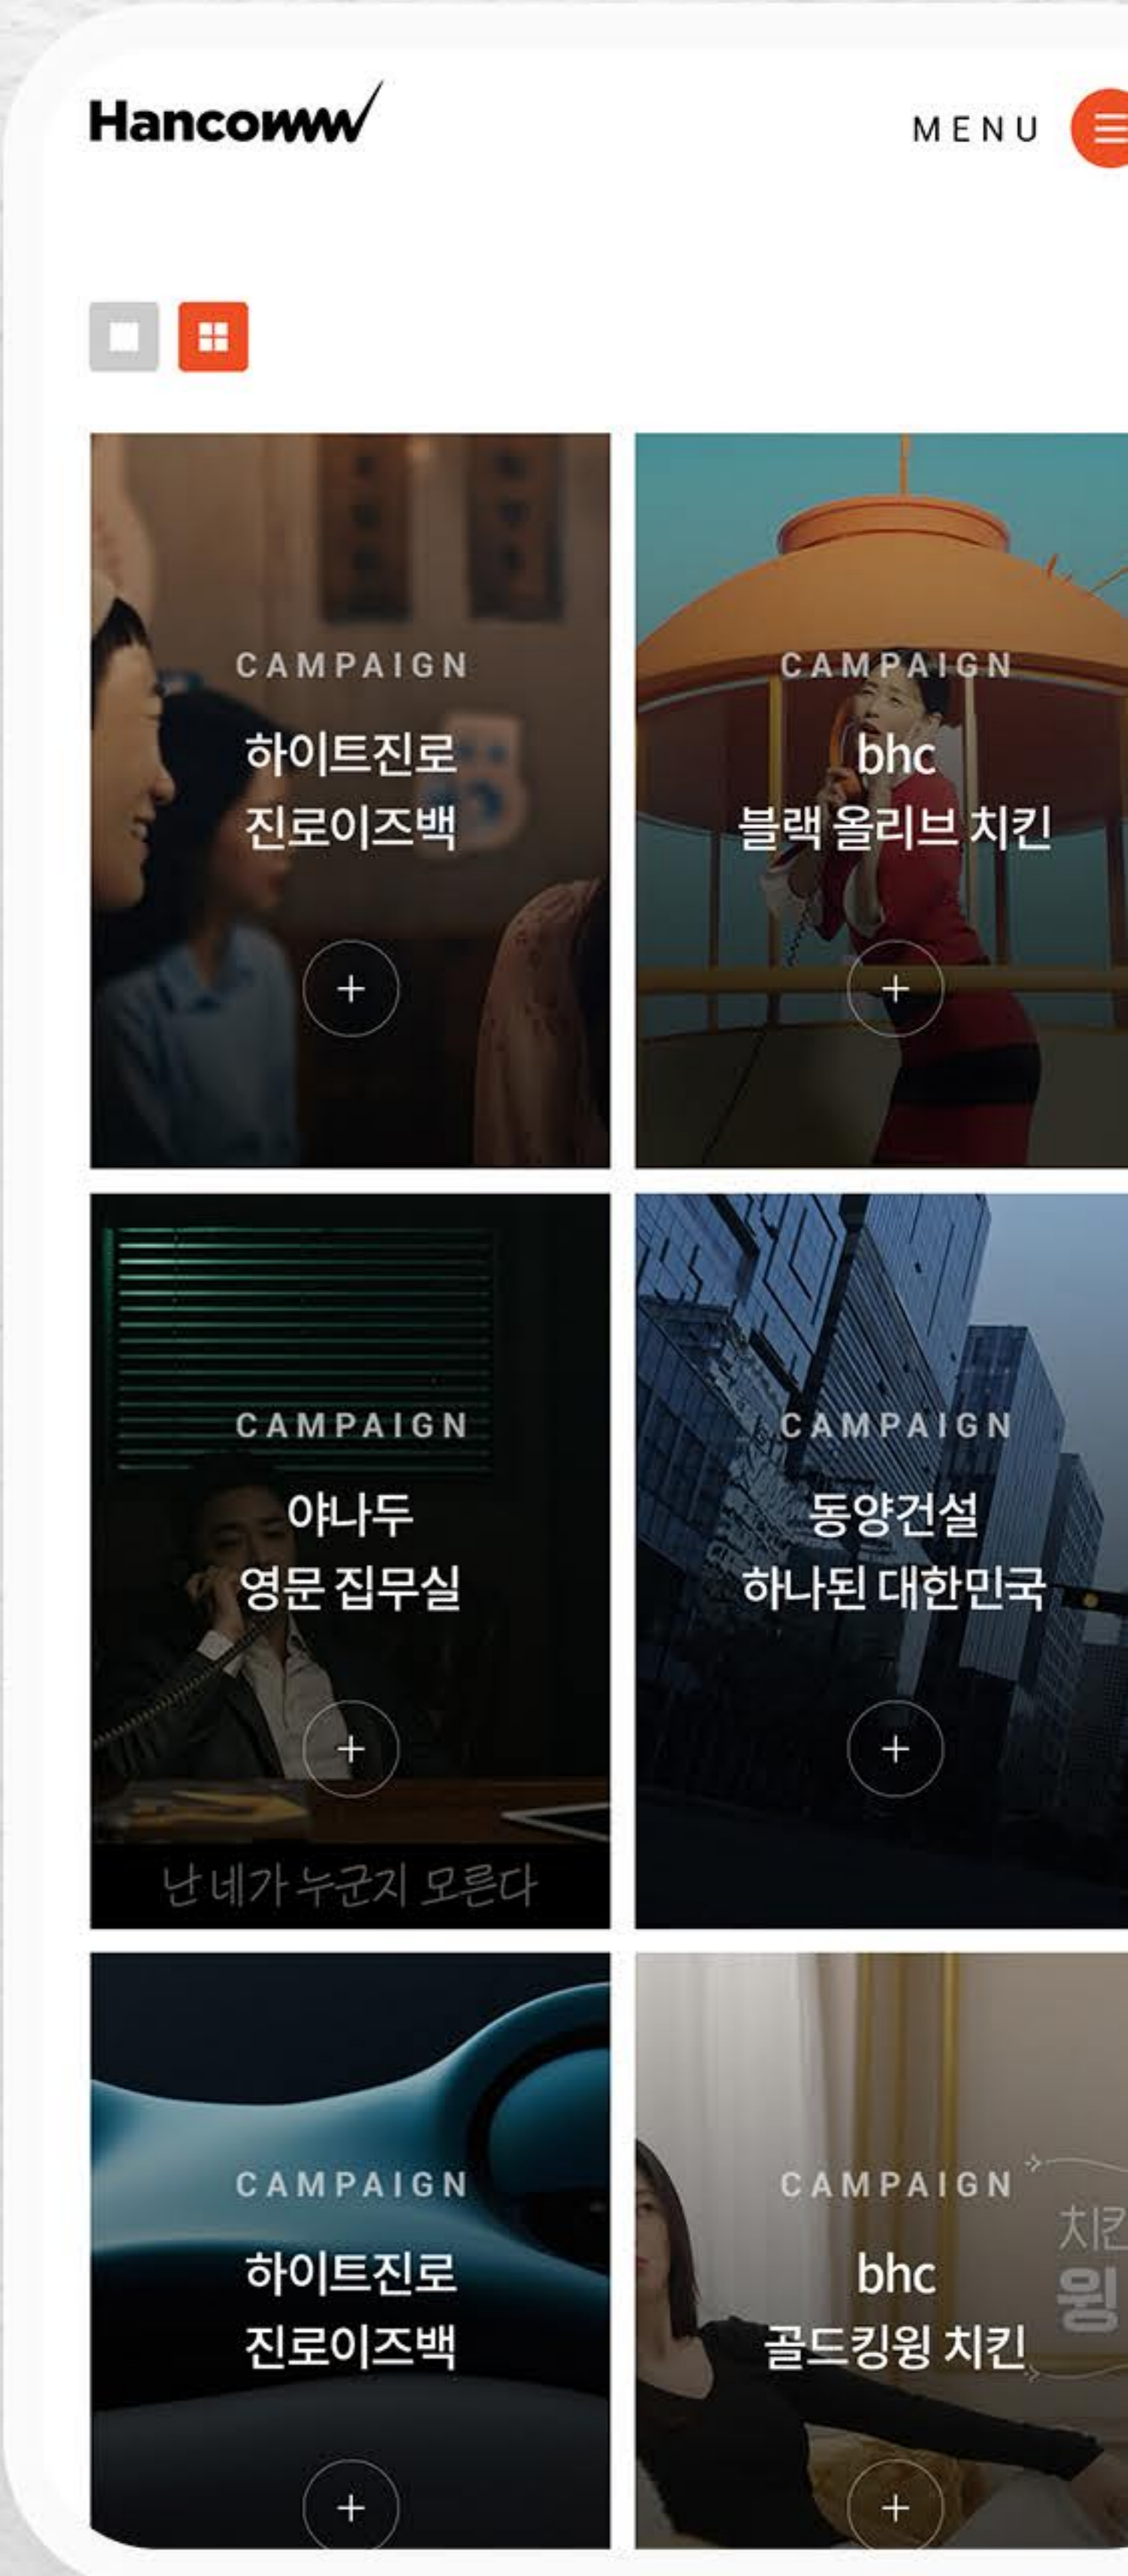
Hancomm

MENU

CAMPAIGN
하이트진로
진로이즈백
+

CAMPAIGN
bhc
블랙 올리브 치킨
+

CAMPAIGN
야나두
영문 집무실
+
난 네가 누군지 모른다

CAMPAIGN
동양건설
하나된 대한민국
+

CAMPAIGN
하이트진로
진로이즈백
+

CAMPAIGN
bhc
골드킹윙 치킨
+
치킨
윙